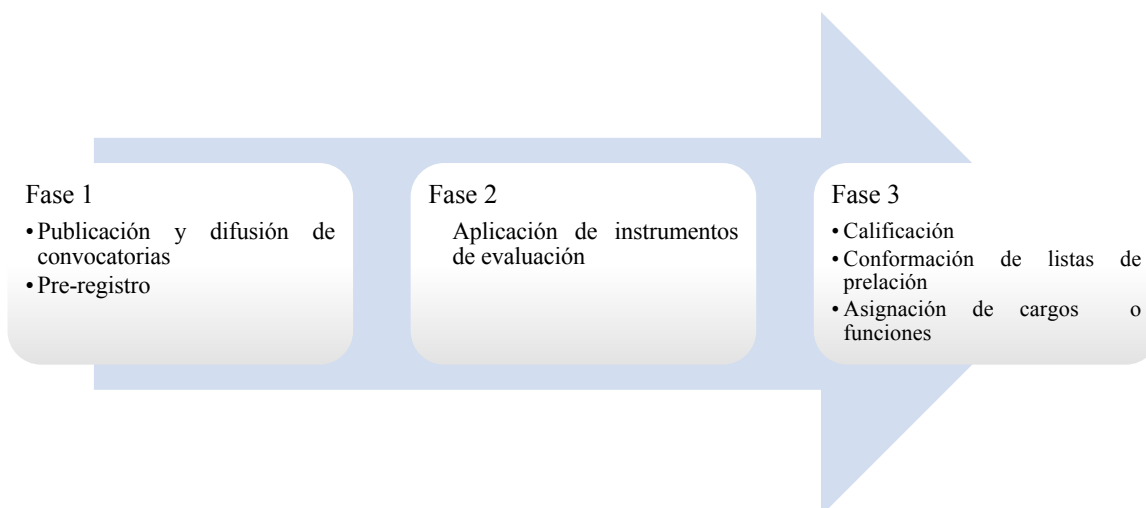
Fase 1
• Publicación y difusión de convocatorias
• Pre-registro

Fase 2
Aplicación de instrumentos de evaluación

Fase 3
• Calificación
• Conformación de listas de prelación
• Asignación de cargos o funciones